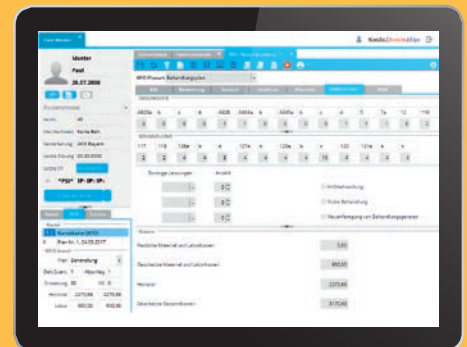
Muster
Paul
26.07.2008

KFO-Planer Behandlungsplan

Sonstige Leistungen
Anzahl

Frühbehandlung
Späte Behandlung
Neuanfertigung von Behandlungsgeräten

Geschätzte Material und Laborkosten
5,00

Geschätzte Material und Laborkosten
800,00

Honorar
2370,40

Geschätzte Gesamtkosten
3175,40

Kieferorthopädie (KFO)
Plan-Nr. 1, 24.03.2017

Honorar 2370,40 2370,40
Labor 800,00 800,00